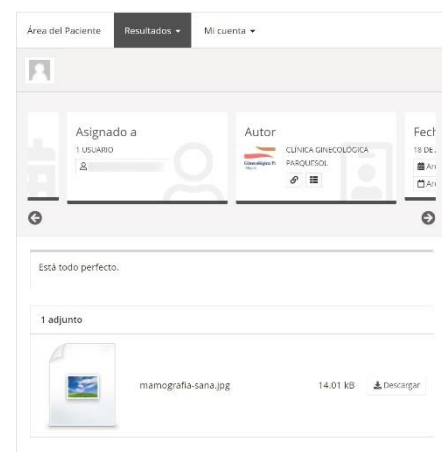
Área del Paciente Resultados ▾ Mi cuenta ▾

Asignado a
1 USUARIO

Autor
Ginecológica P.
CLÍNICA GINECOLÓGICA PARQUESOL

Fec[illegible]
18 DE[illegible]
An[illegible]
An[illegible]

Está todo perfecto.

1 adjunto

mamografía-sana.jpg 14.01 kB Descargar